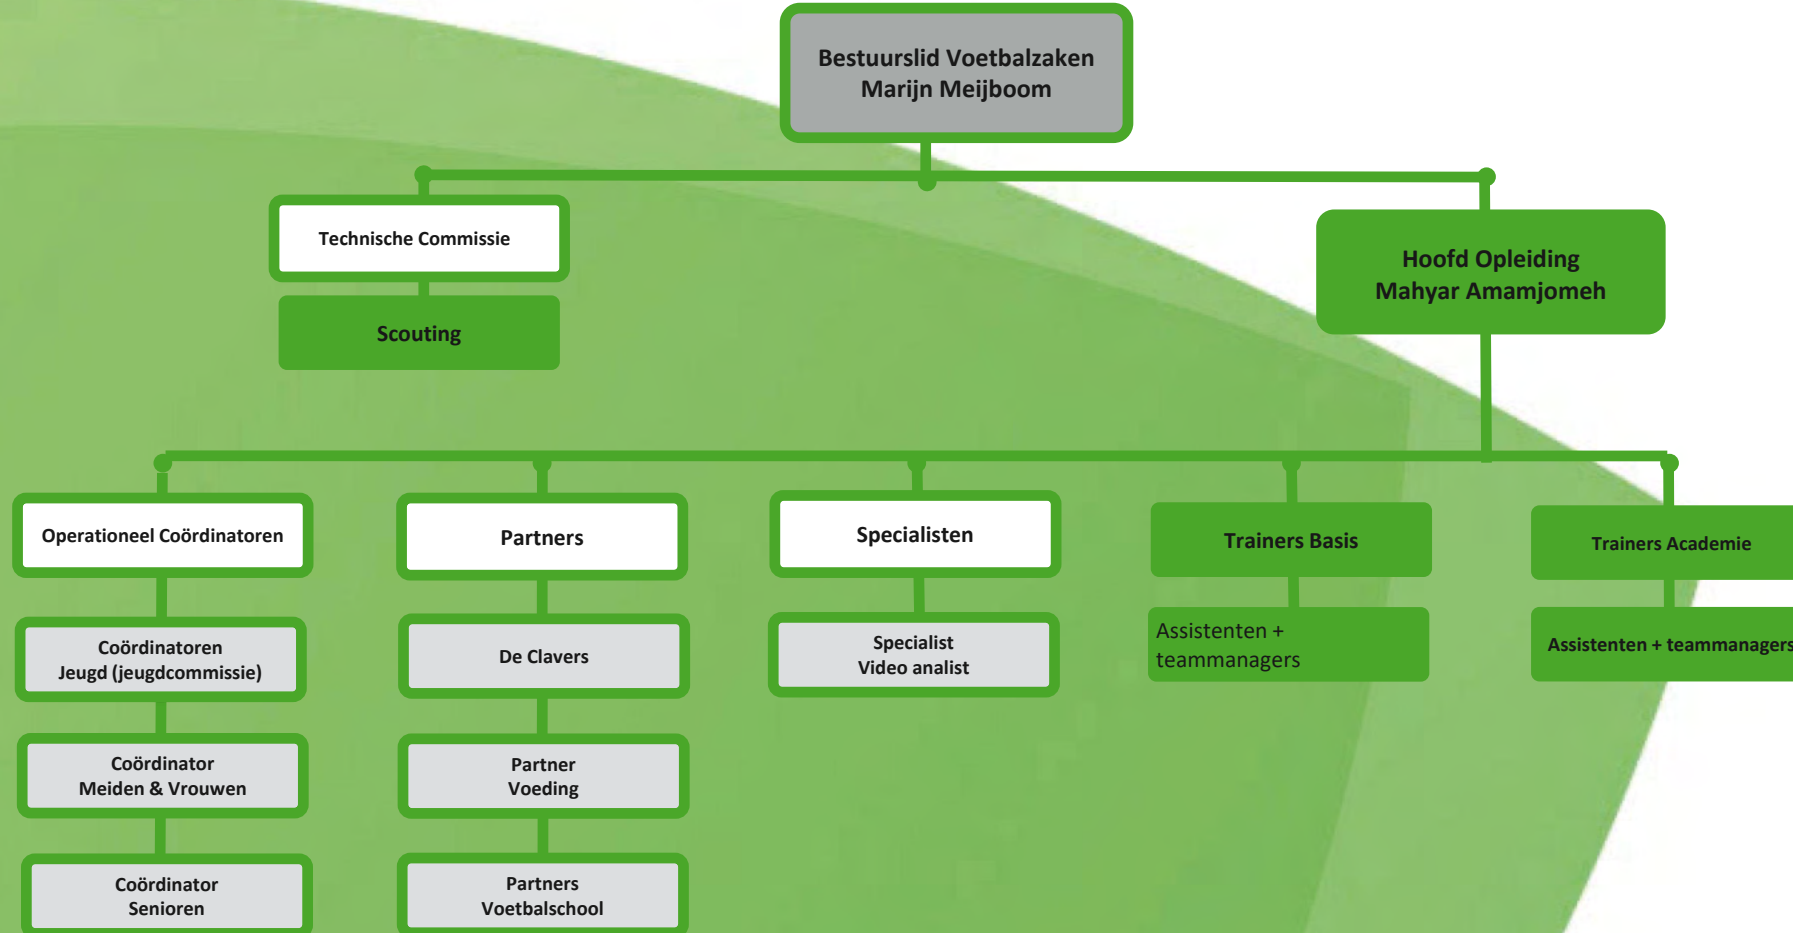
Bestuurslid Voetbalzaken
Marijn Meijboom

Technische Commissie

Scouting

Hoofd Opleiding
Mahyar Amamjomeh

Operationeel Coördinatoren

Coördinatoren
Jeugd (jeugdcommissie)

Coördinator
Meiden & Vrouwen

Coördinator
Senioren

Partners

De Clavers

Partner
Voeding

Partners
Voetbalschool

Specialisten

Specialist
Video analist

Trainers Basis

Assistenten +
teammanagers

Trainers Academie

Assistenten + teammanagers